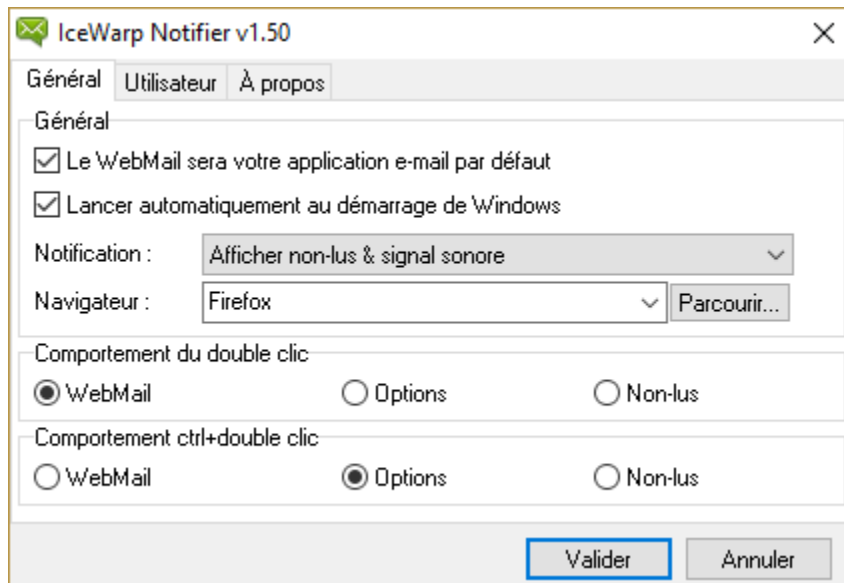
IceWarp Notifier v1.50

Général | Utilisateur | À propos

Général

Le WebMail sera votre application e-mail par défaut

Lancer automatiquement au démarrage de Windows

Notification : Afficher non-lus & signal sonore

Navigateur : Firefox Parcourir...

Comportement du double clic

WebMail Options Non-lus

Comportement ctrl+double clic

WebMail Options Non-lus

Valider Annuler